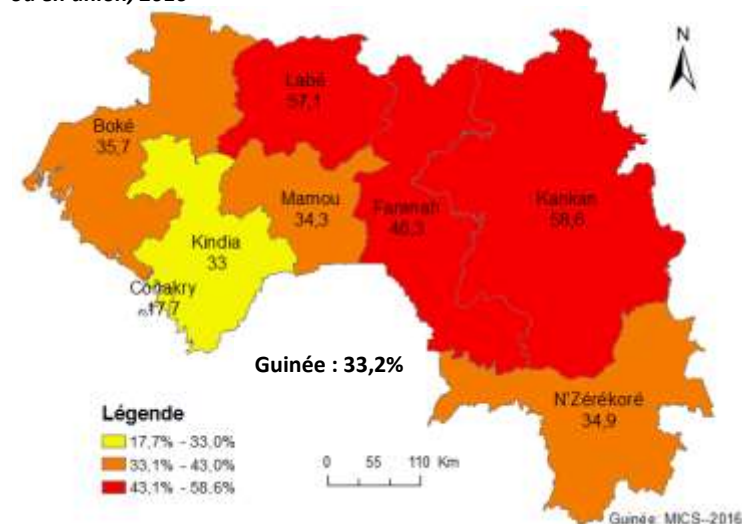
ou en union, 2016

N

Labé
57,1

Boké
35,7

Mamou
34,3

Faranah
46,3

Kankan
58,6

Kindia
33

Conakry
17,7

Guinée : 33,2%

N'Zérékoré
34,9

Légende
17,7% - 33,0%
33,1% - 43,0%
43,1% - 58,6%

0 55 110 Km

Guinée: MICS--2016